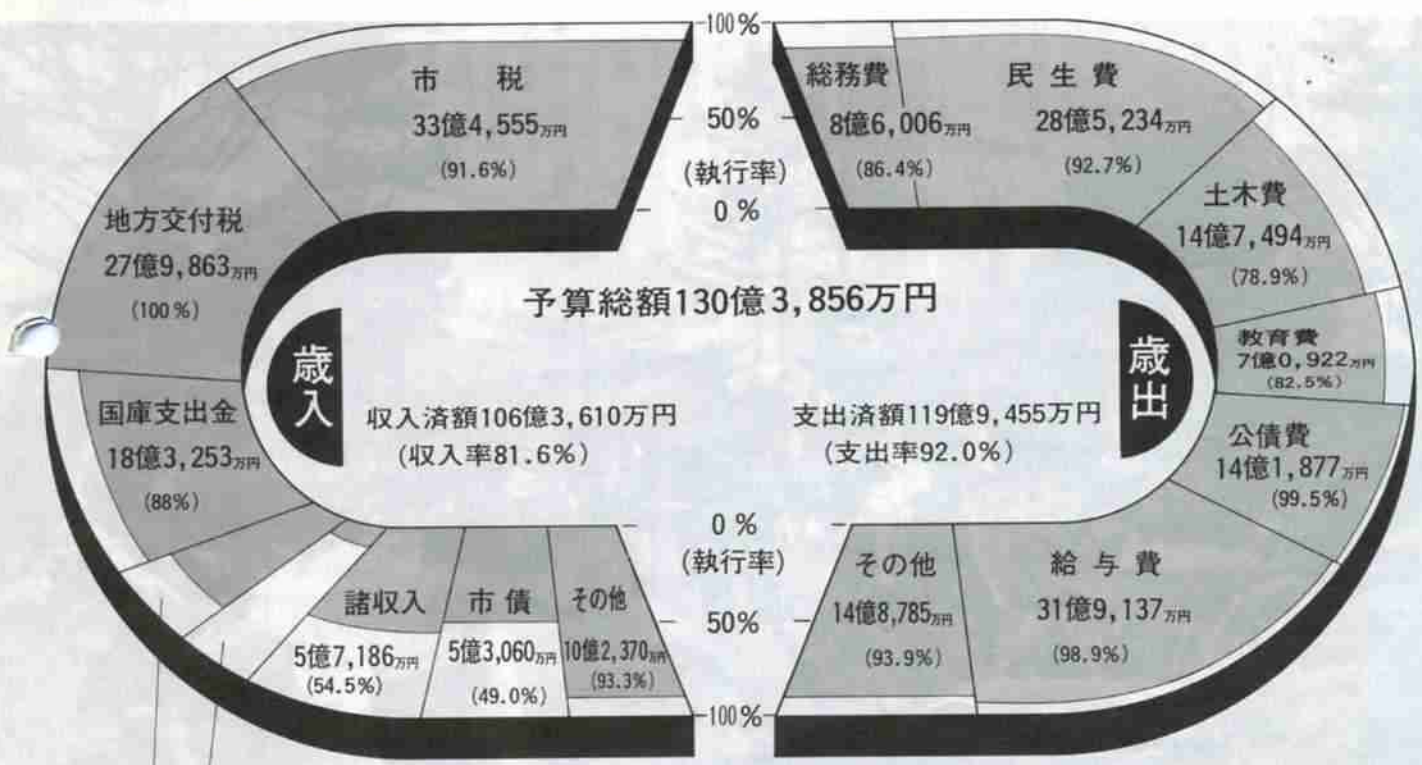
100%

50%

(執行率)

0%

市　税
33億4,555万円
(91.6%)

地方交付税
27億9,863万円
(100%)

国庫支出金
18億3,253万円
(88%)

総務費
8億6,006万円
(86.4%)

民生費
28億5,234万円
(92.7%)

土木費
14億7,494万円
(78.9%)

教育費
7億0,922万円
(82.5%)

公債費
14億1,877万円
(99.5%)

予算総額130億3,856万円

歳入

歳出

収入済額106億3,610万円
(収入率81.6%)

支出済額119億9,455万円
(支出率92.0%)

0%

(執行率)

50%

100%

諸収入
5億7,186万円
(54.5%)

市債
5億3,060万円
(49.0%)

その他
10億2,370万円
(93.3%)

その他
14億8,785万円
(93.9%)

給与費
31億9,137万円
(98.9%)